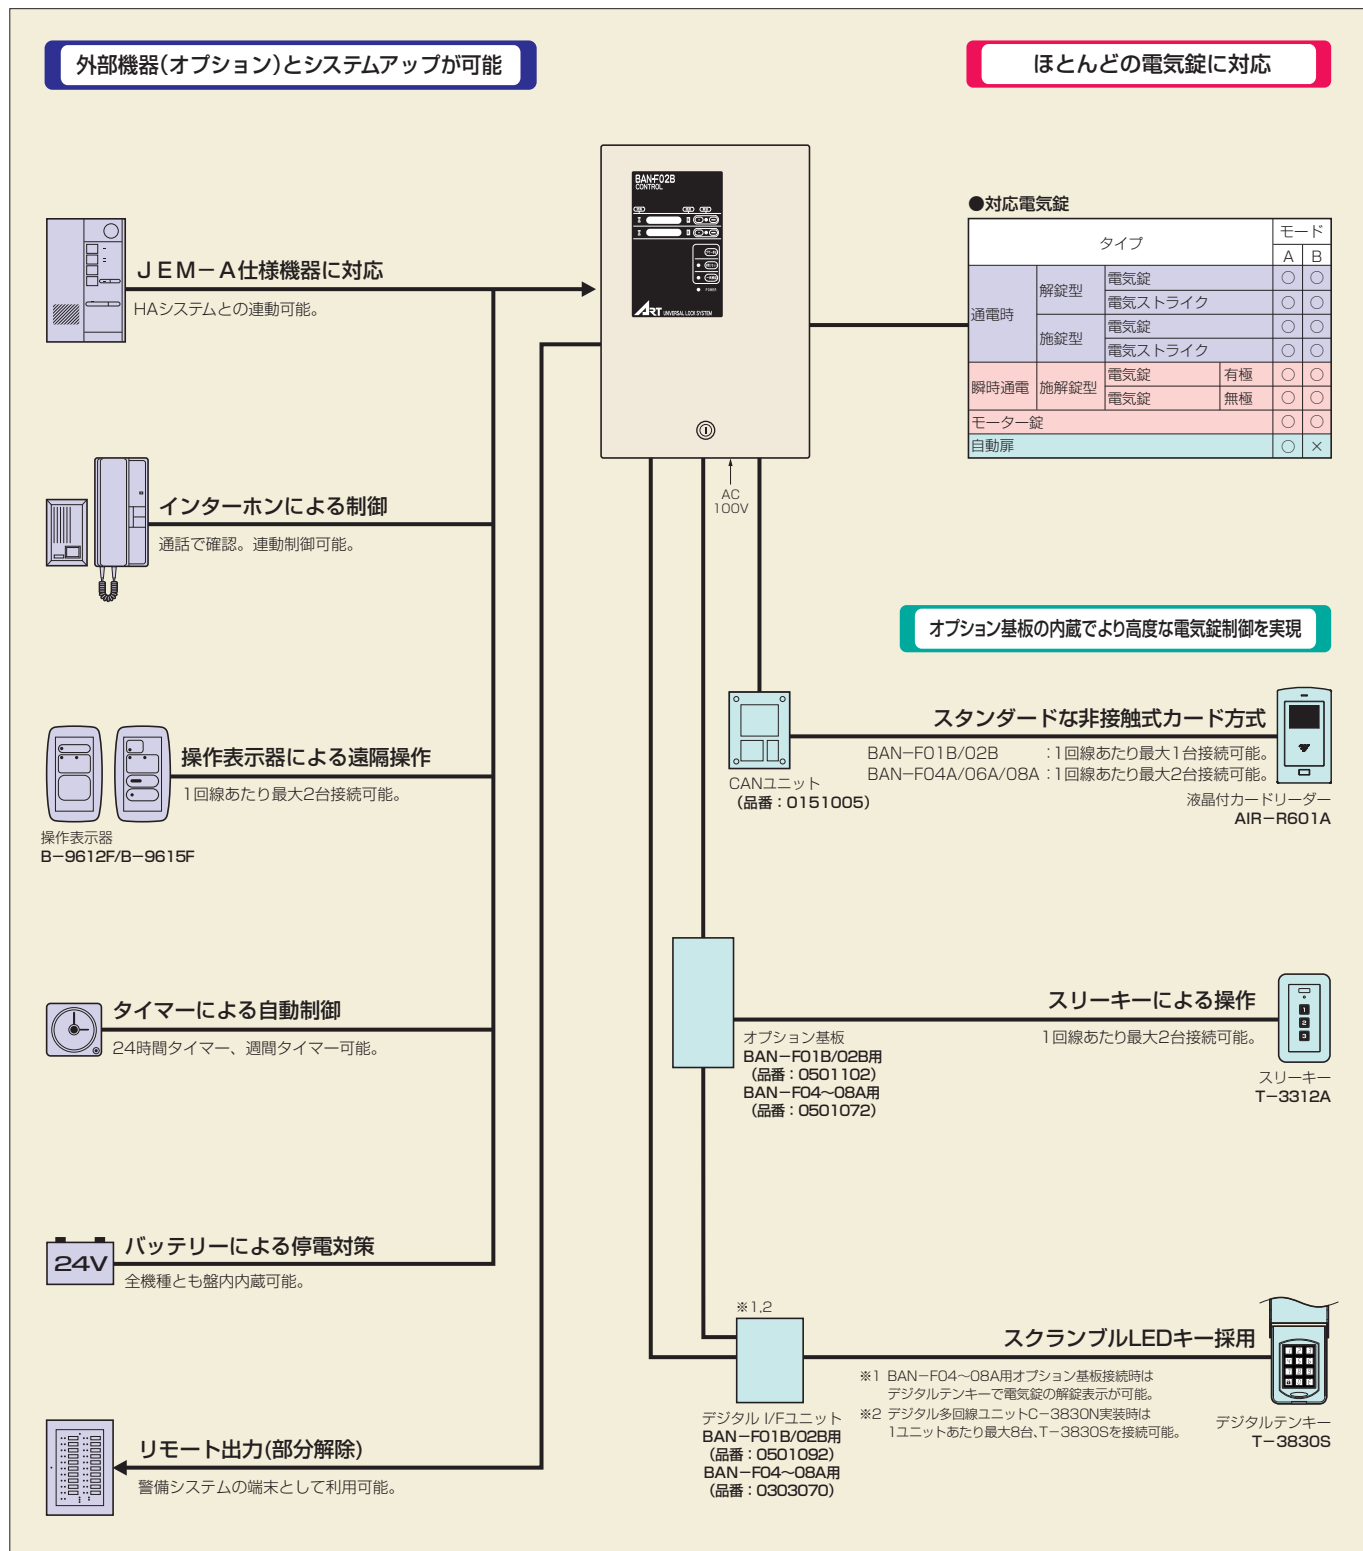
外部機器(オプション)とシステムアップが可能

ほとんどの電気錠に対応

BAN-F02B CONTROL

ART UNIVERSAL LOCK SYSTEM

JEM−A仕様機器に対応
HAシステムとの連動可能。

●対応電気錠

| タイプ | | | | A | B |
|---|---|---|---|---|---|
| 通電時 | 解錠型 | 電気錠 | | ○ | ○ |
| | | 電気ストライク | | ○ | ○ |
| | 施錠型 | 電気錠 | | ○ | ○ |
| | | 電気ストライク | | ○ | ○ |
| 瞬時通電 | 施解錠型 | 電気錠 | 有極 | ○ | ○ |
| | | 電気錠 | 無極 | ○ | ○ |
| モーター錠 | | | | ○ | ○ |
| 自動扉 | | | | ○ | × |

モード

インターホンによる制御
通話で確認。連動制御可能。

AC 100V

オプション基板の内蔵でより高度な電気錠制御を実現

スタンダードな非接触式カード方式
BAN−F01B/02B ：1回線あたり最大1台接続可能。
BAN−F04A/06A/08A ：1回線あたり最大2台接続可能。

CANユニット
(品番：0151005)

液晶付カードリーダー
AIR−R601A

操作表示器による遠隔操作
1回線あたり最大2台接続可能。

操作表示器
B−9612F/B−9615F

タイマーによる自動制御
24時間タイマー、週間タイマー可能。

オプション基板
BAN−F01B/02B用
(品番：0501102)
BAN−F04〜08A用
(品番：0501072)

スリーキーによる操作
1回線あたり最大2台接続可能。

スリーキー
T−3312A

24V
バッテリーによる停電対策
全機種とも盤内内蔵可能。

※1,2

スクランブルLEDキー採用
※1 BAN−F04〜08A用オプション基板接続時は デジタルテンキーで電気錠の解錠表示が可能。
※2 デジタル多回線ユニットC−3830N実装時は 1ユニットあたり最大8台、T−3830Sを接続可能。

デジタル I/Fユニット
BAN−F01B/02B用
(品番：0501092)
BAN−F04〜08A用
(品番：0303070)

デジタルテンキー
T−3830S

リモート出力(部分解除)
警備システムの端末として利用可能。